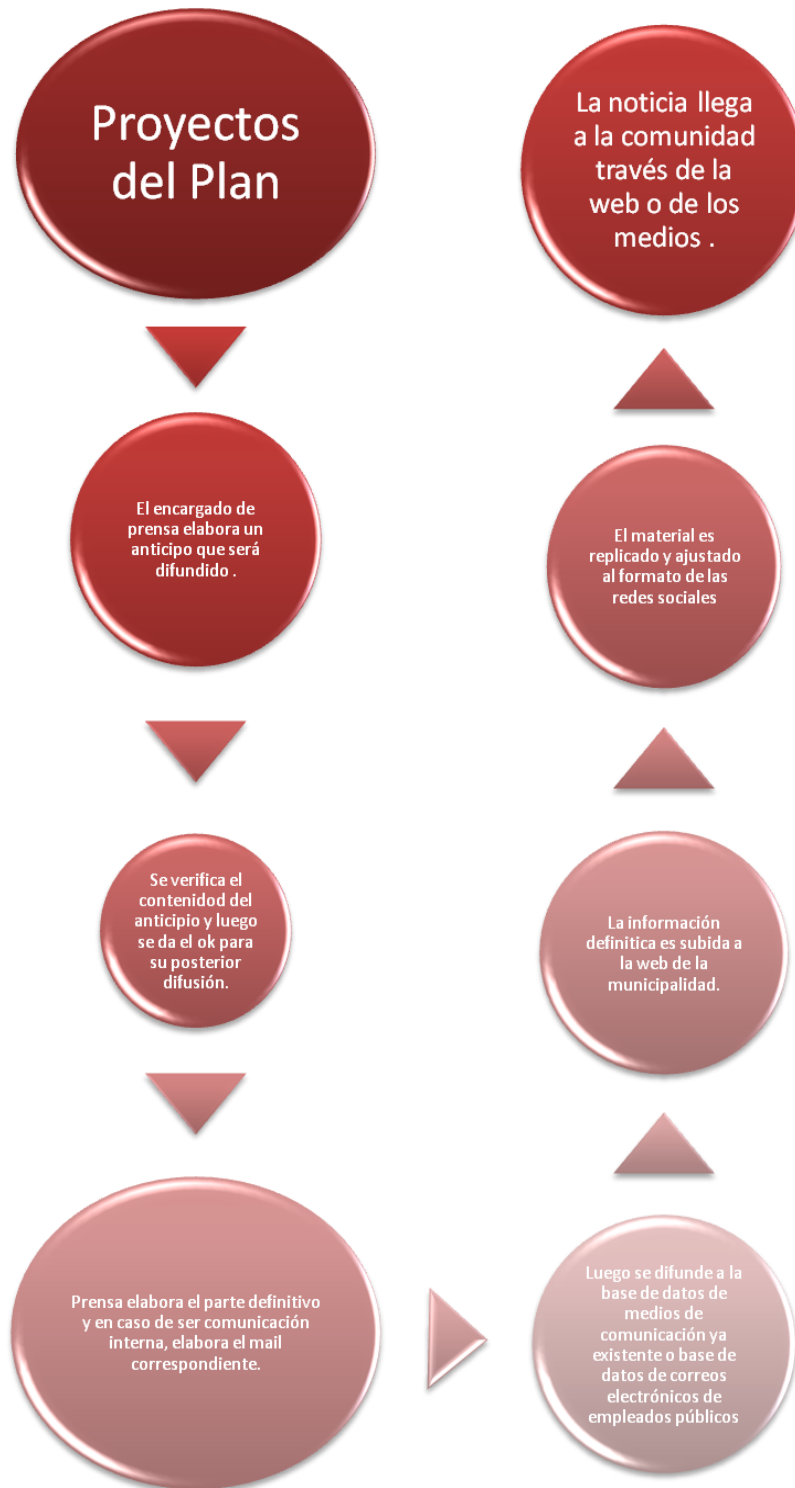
Proyectos del Plan

El encargado de prensa elabora un anticipo que será difundido .

Se verifica el contenidod del anticipio y luego se da el ok para su posterior difusión.

Prensa elabora el parte definitivo y en caso de ser comunicación interna, elabora el mail correspondiente.

Luego se difunde a la base de datos de medios de comunicación ya existente o base de datos de correos electrónicos de empleados públicos

La información definitica es subida a la web de la municipalidad.

El material es replicado y ajustado al formato de las redes sociales

La noticia llega a la comunidad través de la web o de los medios .